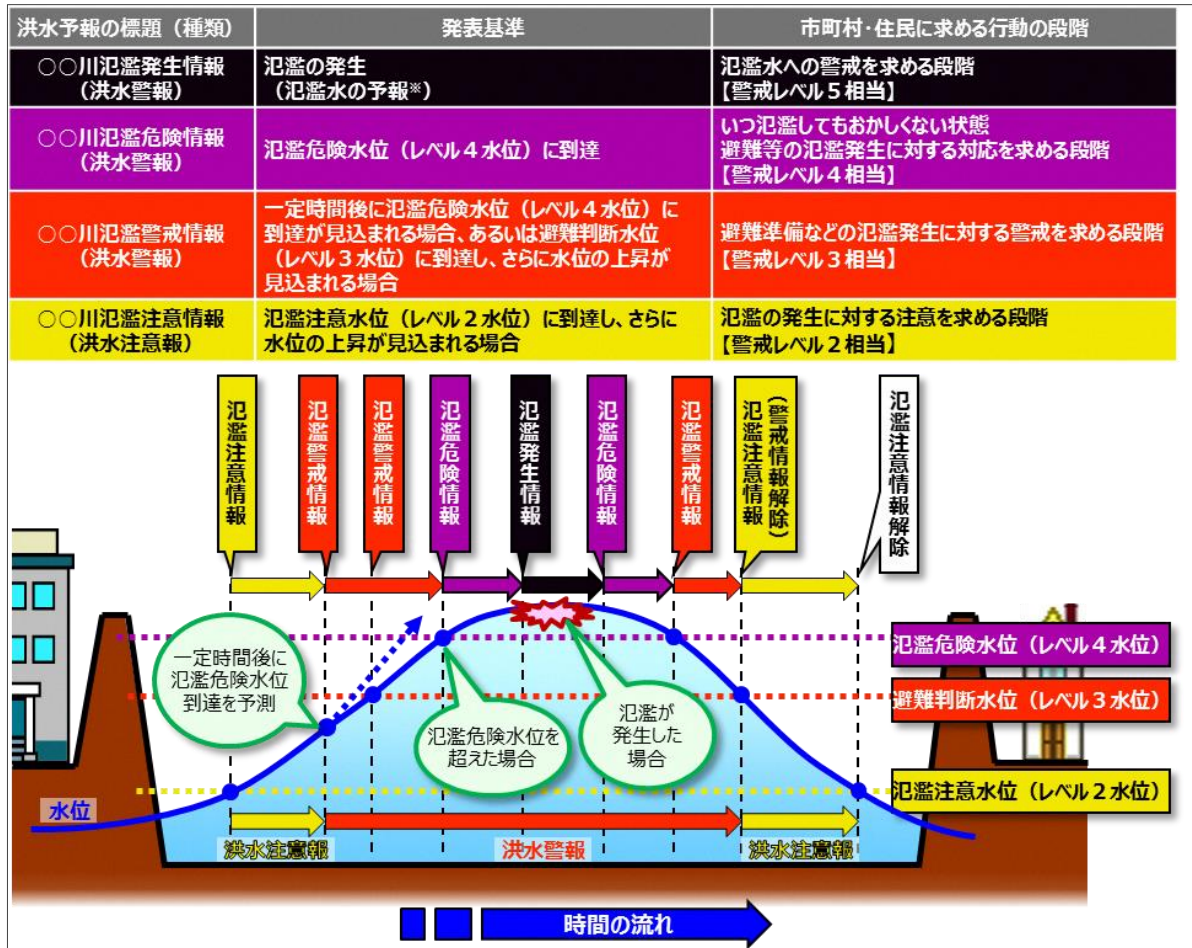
| 洪水予報の標題（種類） | 発表基準 | 市町村・住民に求める行動の段階 |
|---|---|---|
| ○○川氾濫発生情報（洪水警報） | 氾濫の発生（氾濫水の予報※） | 氾濫水への警戒を求める段階【警戒レベル５相当】 |
| ○○川氾濫危険情報（洪水警報） | 氾濫危険水位（レベル４水位）に到達 | いつ氾濫してもおかしくない状態 避難等の氾濫発生に対する対応を求める段階【警戒レベル４相当】 |
| ○○川氾濫警戒情報（洪水警報） | 一定時間後に氾濫危険水位（レベル４水位）に到達が見込まれる場合、あるいは避難判断水位（レベル３水位）に到達し、さらに水位の上昇が見込まれる場合 | 避難準備などの氾濫発生に対する警戒を求める段階【警戒レベル３相当】 |
| ○○川氾濫注意情報（洪水注意報） | 氾濫注意水位（レベル２水位）に到達し、さらに水位の上昇が見込まれる場合 | 氾濫の発生に対する注意を求める段階【警戒レベル２相当】 |

氾濫注意情報
氾濫警戒情報
氾濫警戒情報
氾濫危険情報
氾濫発生情報
氾濫危険情報
氾濫警戒情報
氾濫注意情報（警戒情報解除）
氾濫注意情報解除

一定時間後に氾濫危険水位到達を予測
氾濫危険水位を超えた場合
氾濫が発生した場合

氾濫危険水位（レベル４水位）
避難判断水位（レベル３水位）
氾濫注意水位（レベル２水位）

水位
洪水注意報
洪水警報
洪水注意報

時間の流れ